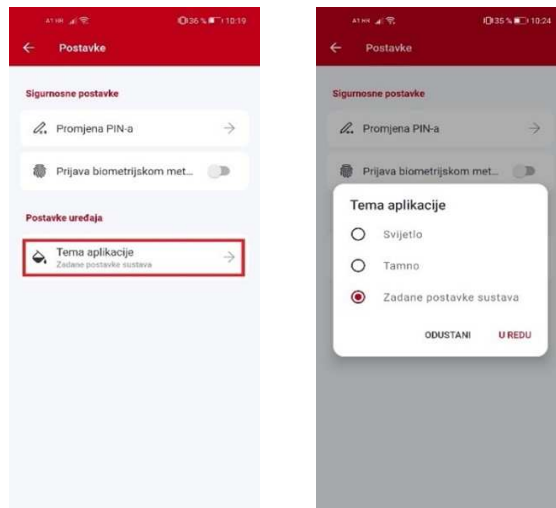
A1 HR 36 % 10:19

Postavke

Sigurnosne postavke

Promjena PIN-a

Prijava biometrijskom met...

Postavke uređaja

Tema aplikacije
Zadane postavke sustava

A1 HR 35 % 10:24

Postavke

Sigurnosne postavke

Promjena PIN-a

Prijava biometrijskom met...

Tema aplikacije

Svijetlo

Tamno

Zadane postavke sustava

ODUSTANI U REDU